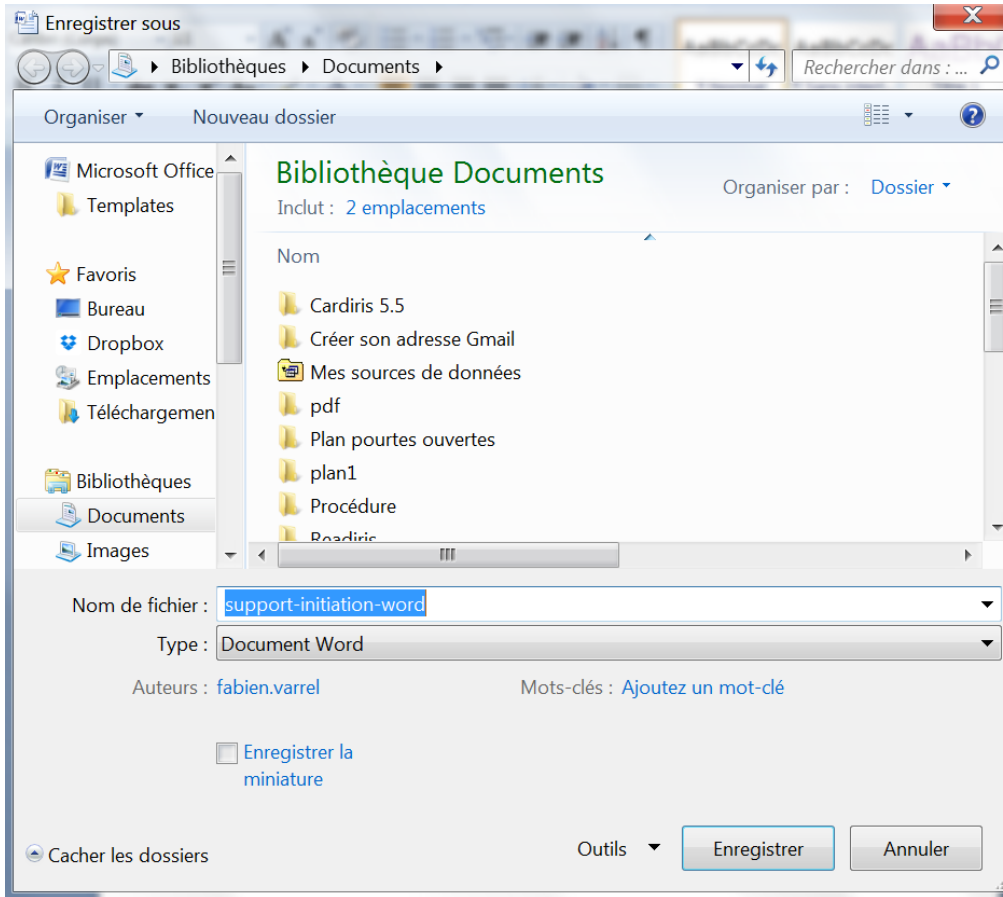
Enregistrer sous

Bibliothèques ▸ Documents ▸

Rechercher dans : ...

Organiser ▾ Nouveau dossier

Microsoft Office
Templates

Favoris
Bureau
Dropbox
Emplacements
Téléchargemen

Bibliothèques
Documents
Images

Bibliothèque Documents
Inclut : 2 emplacements

Organiser par : Dossier ▾

Nom

Cardiris 5.5
Créer son adresse Gmail
Mes sources de données
pdf
Plan pourtes ouvertes
plan1
Procédure
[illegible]

Nom de fichier : support-initiation-word

Type : Document Word

Auteurs : fabien.varrel

Mots-clés : Ajoutez un mot-clé

Enregistrer la miniature

Cacher les dossiers

Outils

Enregistrer

Annuler